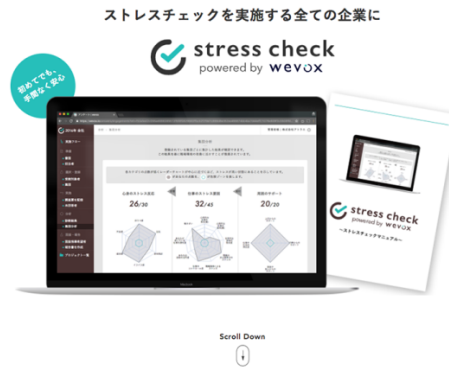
ストレスチェックを実施する全ての企業に

stress check
powered by wevox

初めてでも、
手間なく安心

仕事のストレス要因
26/30

仕事外のストレス要因
32/45

周囲のサポート
20/30

stress check
powered by wevox
ーストレスチェックマニュアルー

Scroll Down